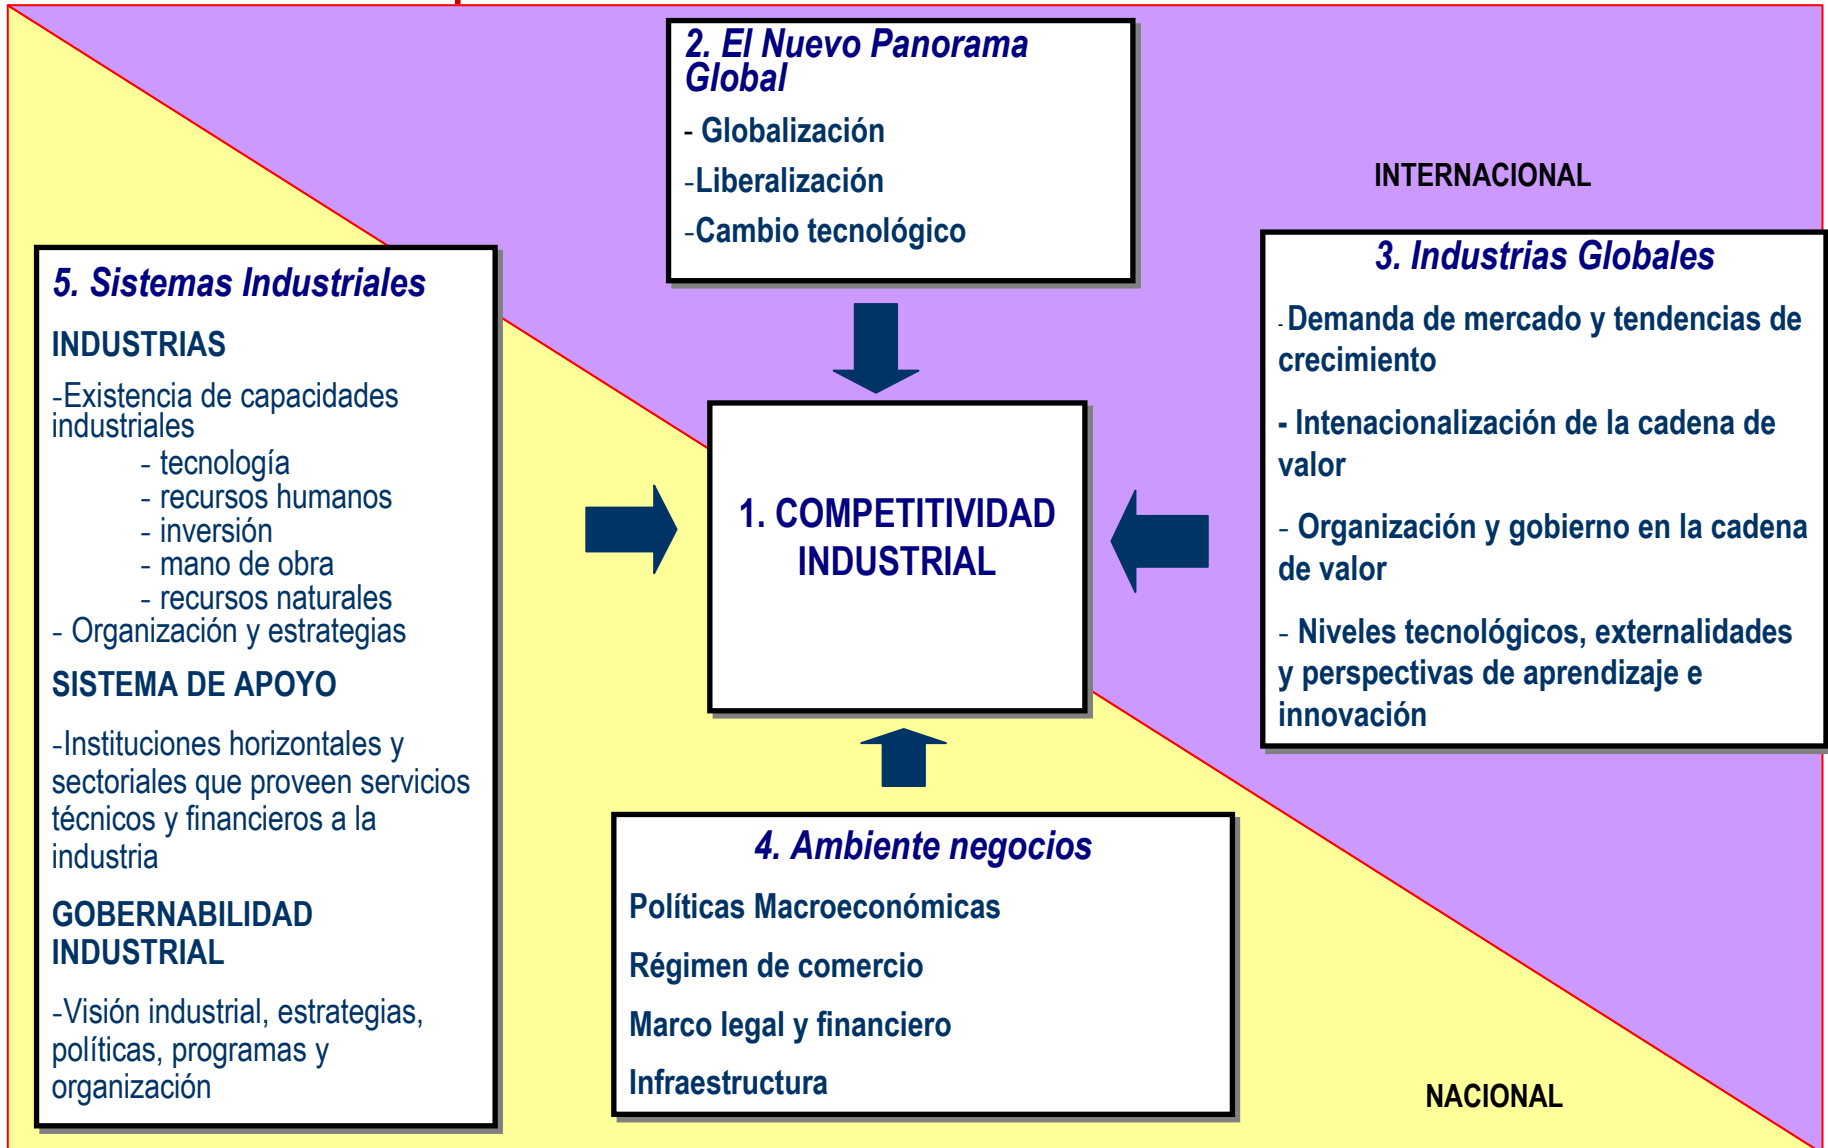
2. El Nuevo Panorama Global

- Globalización

-Liberalización

-Cambio tecnológico

INTERNACIONAL

5. Sistemas Industriales

INDUSTRIAS

-Existencia de capacidades industriales
- tecnología
- recursos humanos
- inversión
- mano de obra
- recursos naturales
- Organización y estrategias

SISTEMA DE APOYO

-Instituciones horizontales y sectoriales que proveen servicios técnicos y financieros a la industria

GOBERNABILIDAD INDUSTRIAL

-Visión industrial, estrategias, políticas, programas y organización

1. COMPETITIVIDAD INDUSTRIAL

3. Industrias Globales

- Demanda de mercado y tendencias de crecimiento

- Intenacionalización de la cadena de valor

- Organización y gobierno en la cadena de valor

- Niveles tecnológicos, externalidades y perspectivas de aprendizaje e innovación

4. Ambiente negocios

Políticas Macroeconómicas

Régimen de comercio

Marco legal y financiero

Infraestructura

NACIONAL